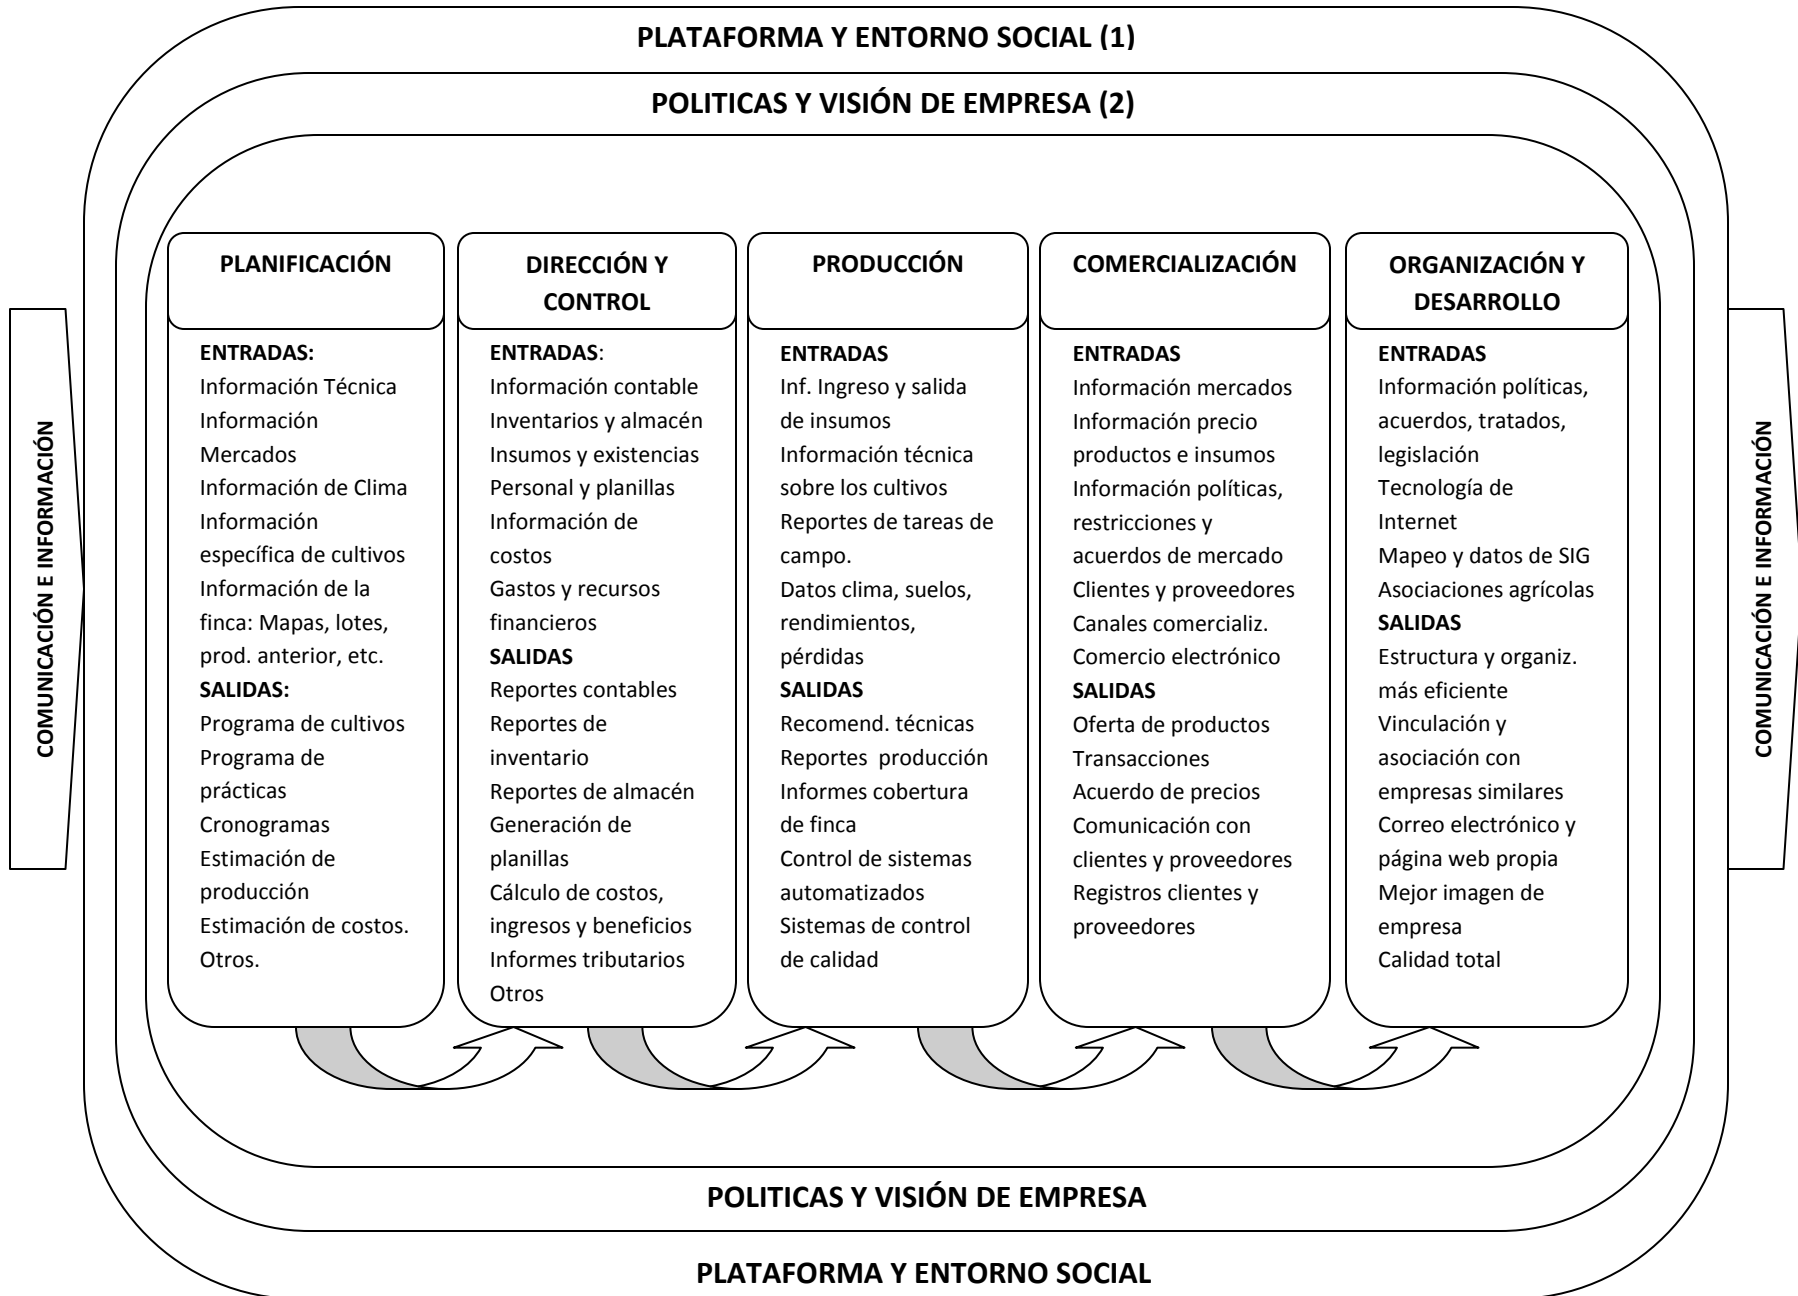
PLATAFORMA Y ENTORNO SOCIAL (1)

POLITICAS Y VISIÓN DE EMPRESA (2)

COMUNICACIÓN E INFORMACIÓN

PLANIFICACIÓN

ENTRADAS:
Información Técnica
Información Mercados
Información de Clima
Información específica de cultivos
Información de la finca: Mapas, lotes, prod. anterior, etc.
SALIDAS:
Programa de cultivos
Programa de prácticas
Cronogramas
Estimación de producción
Estimación de costos.
Otros.

DIRECCIÓN Y CONTROL

ENTRADAS:
Información contable
Inventarios y almacén
Insumos y existencias
Personal y planillas
Información de costos
Gastos y recursos financieros
SALIDAS
Reportes contables
Reportes de inventario
Reportes de almacén
Generación de planillas
Cálculo de costos, ingresos y beneficios
Informes tributarios
Otros

PRODUCCIÓN

ENTRADAS
Inf. Ingreso y salida de insumos
Información técnica sobre los cultivos
Reportes de tareas de campo.
Datos clima, suelos, rendimientos, pérdidas
SALIDAS
Recomend. técnicas
Reportes producción
Informes cobertura de finca
Control de sistemas automatizados
Sistemas de control de calidad

COMERCIALIZACIÓN

ENTRADAS
Información mercados
Información precio productos e insumos
Información políticas, restricciones y acuerdos de mercado
Clientes y proveedores
Canales comercializ.
Comercio electrónico
SALIDAS
Oferta de productos
Transacciones
Acuerdo de precios
Comunicación con clientes y proveedores
Registros clientes y proveedores

ORGANIZACIÓN Y DESARROLLO

ENTRADAS
Información políticas, acuerdos, tratados, legislación
Tecnología de Internet
Mapeo y datos de SIG
Asociaciones agrícolas
SALIDAS
Estructura y organiz. más eficiente
Vinculación y asociación con empresas similares
Correo electrónico y página web propia
Mejor imagen de empresa
Calidad total

COMUNICACIÓN E INFORMACIÓN

POLITICAS Y VISIÓN DE EMPRESA

PLATAFORMA Y ENTORNO SOCIAL